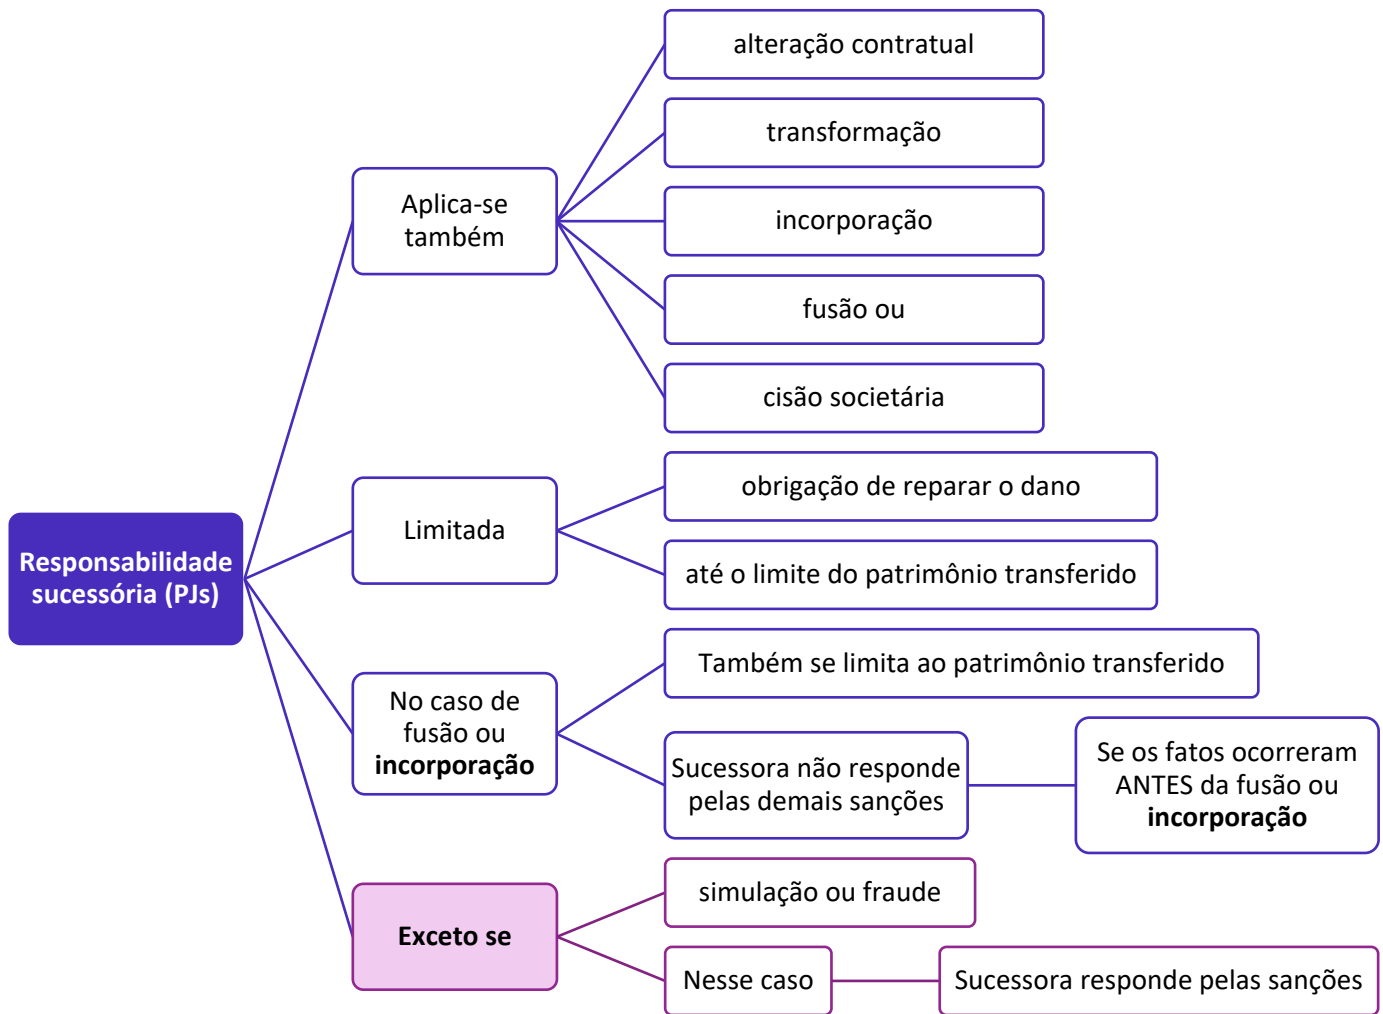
Responsabilidade sucessória (PJs)

Aplica-se também

alteração contratual

transformação

incorporação

fusão ou

cisão societária

Limitada

obrigação de reparar o dano

até o limite do patrimônio transferido

No caso de fusão ou **incorporação**

Também se limita ao patrimônio transferido

Sucessora não responde pelas demais sanções

Se os fatos ocorreram ANTES da fusão ou **incorporação**

**Exceto se**

simulação ou fraude

Nesse caso

Sucessora responde pelas sanções